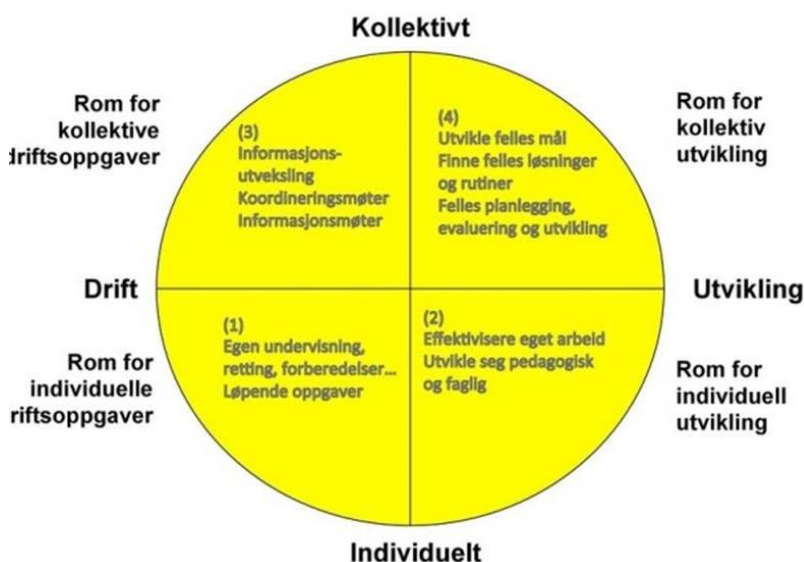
Kollektivt

Rom for kollektive driftsoppgaver

(3)
Informasjons-utveksling
Koordineringsmøter
Informasjonsmøter

(4)
Utvikle felles mål
Finne felles løsninger og rutiner
Felles planlegging, evaluering og utvikling

Rom for kollektiv utvikling

Drift

Utvikling

Rom for individuelle driftsoppgaver

(1)
Egen undervisning, retting, forberedelser...
Løpende oppgaver

(2)
Effektivisere eget arbeid
Utvikle seg pedagogisk og faglig

Rom for individuell utvikling

Individuelt